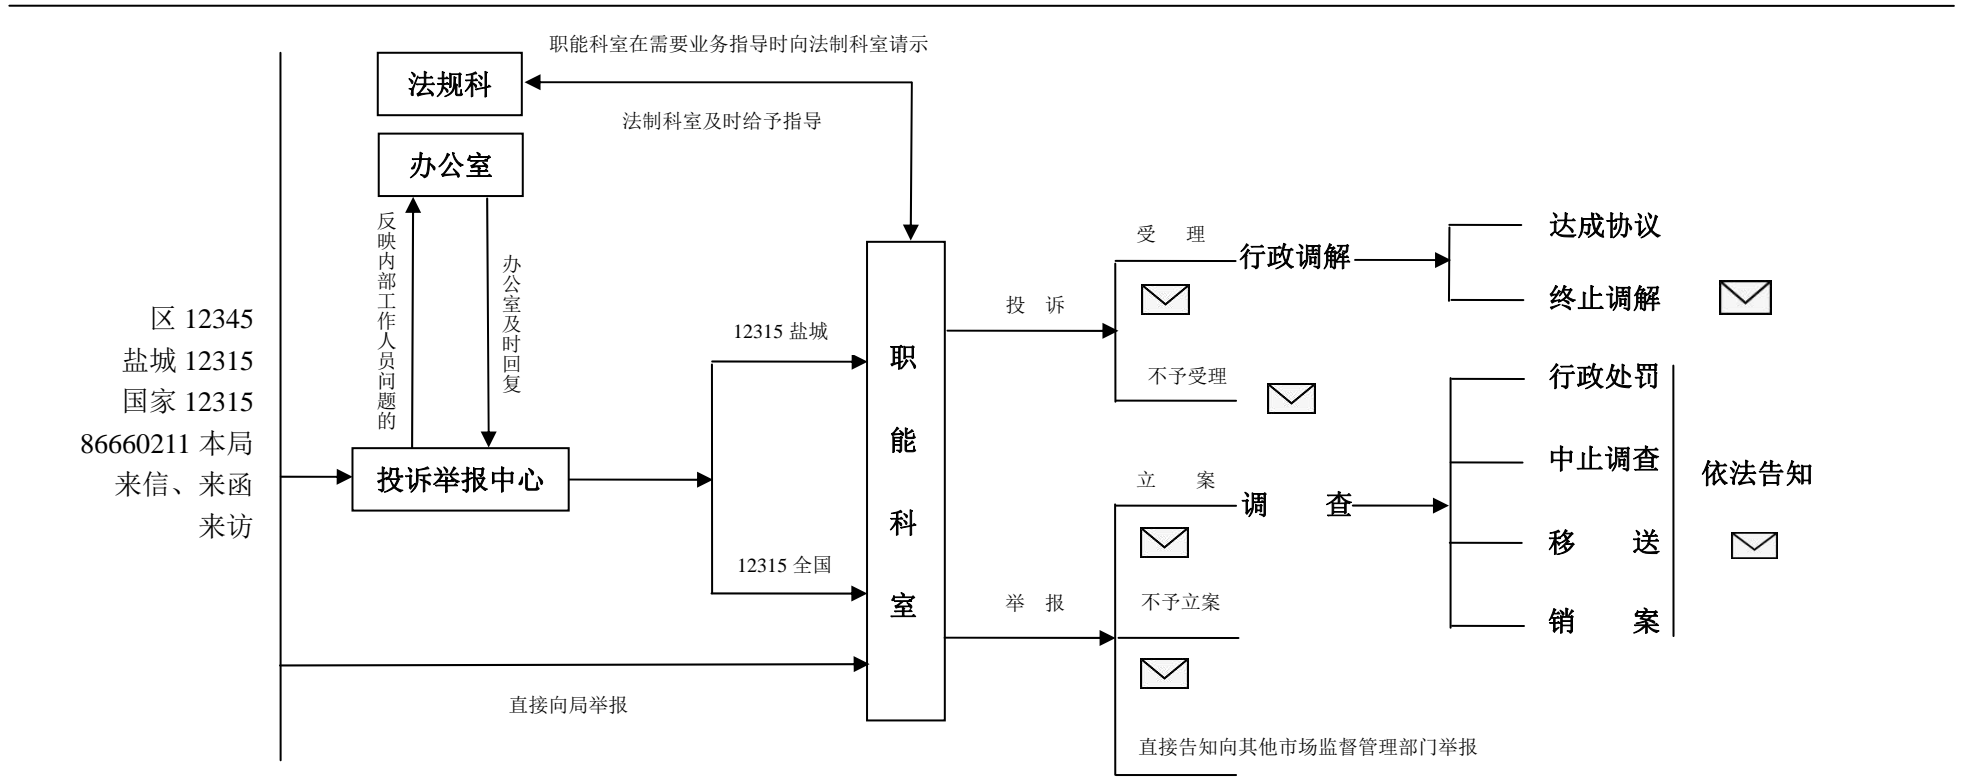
职能科室在需要业务指导时向法制科室请示

法规科

法制科室及时给予指导

办公室

反映内部工作人员问题的

办公室及时回复

区 12345
盐城 12315
国家 12315
86660211 本局
来信、来函
来访

投诉举报中心

12315 盐城

12315 全国

直接向局举报

职能科室

投诉

举报

受理

行政调解

不予受理

达成协议

终止调解

立案

调查

不予立案

直接告知向其他市场监督管理部门举报

行政处罚

中止调查

移送

销案

依法告知